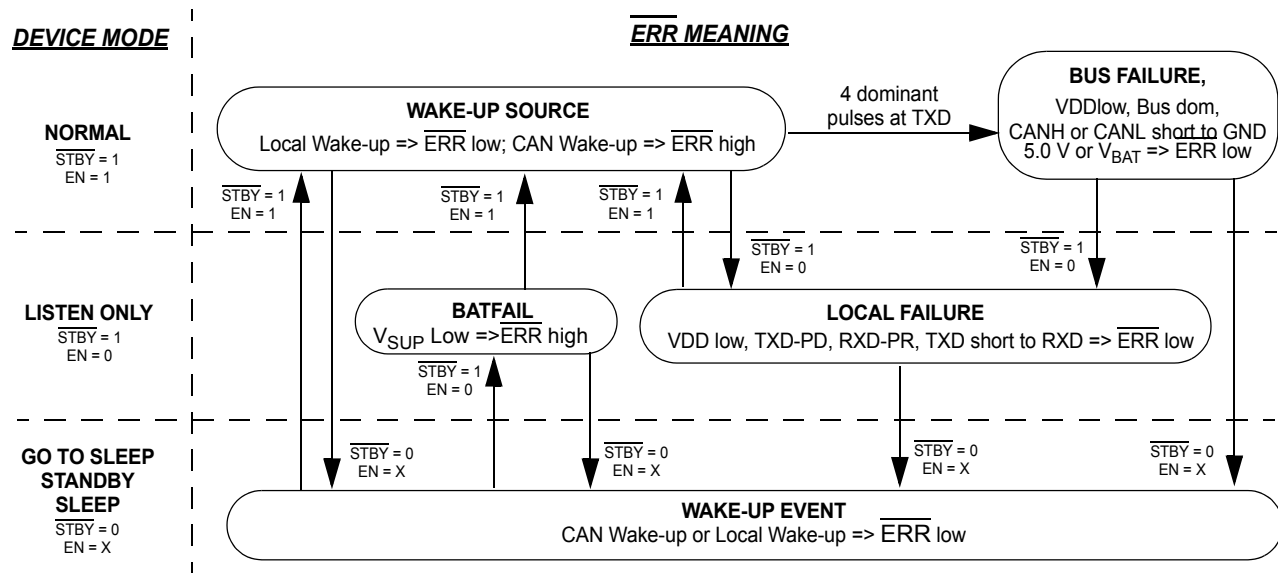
DEVICE MODE

$\overline{ERR}$ MEANING

NORMAL
$\overline{STBY}$ = 1
EN = 1

WAKE-UP SOURCE
Local Wake-up => $\overline{ERR}$ low; CAN Wake-up => $\overline{ERR}$ high

4 dominant pulses at TXD

BUS FAILURE,
VDDlow, Bus dom, CANH or CANL short to GND 5.0 V or $V_{BAT}$ => ERR low

$\overline{STBY}$ = 1
EN = 1

$\overline{STBY}$ = 1
EN = 1

$\overline{STBY}$ = 1
EN = 1

$\overline{STBY}$ = 1
EN = 0

$\overline{STBY}$ = 1
EN = 0

LISTEN ONLY
$\overline{STBY}$ = 1
EN = 0

BATFAIL
$V_{SUP}$ Low =>$\overline{ERR}$ high

LOCAL FAILURE
VDD low, TXD-PD, RXD-PR, TXD short to RXD => $\overline{ERR}$ low

$\overline{STBY}$ = 1
EN = 0

GO TO SLEEP
STANDBY
SLEEP
$\overline{STBY}$ = 0
EN = X

$\overline{STBY}$ = 0
EN = X

$\overline{STBY}$ = 0
EN = X

$\overline{STBY}$ = 0
EN = X

$\overline{STBY}$ = 0
EN = X

WAKE-UP EVENT
CAN Wake-up or Local Wake-up => $\overline{ERR}$ low